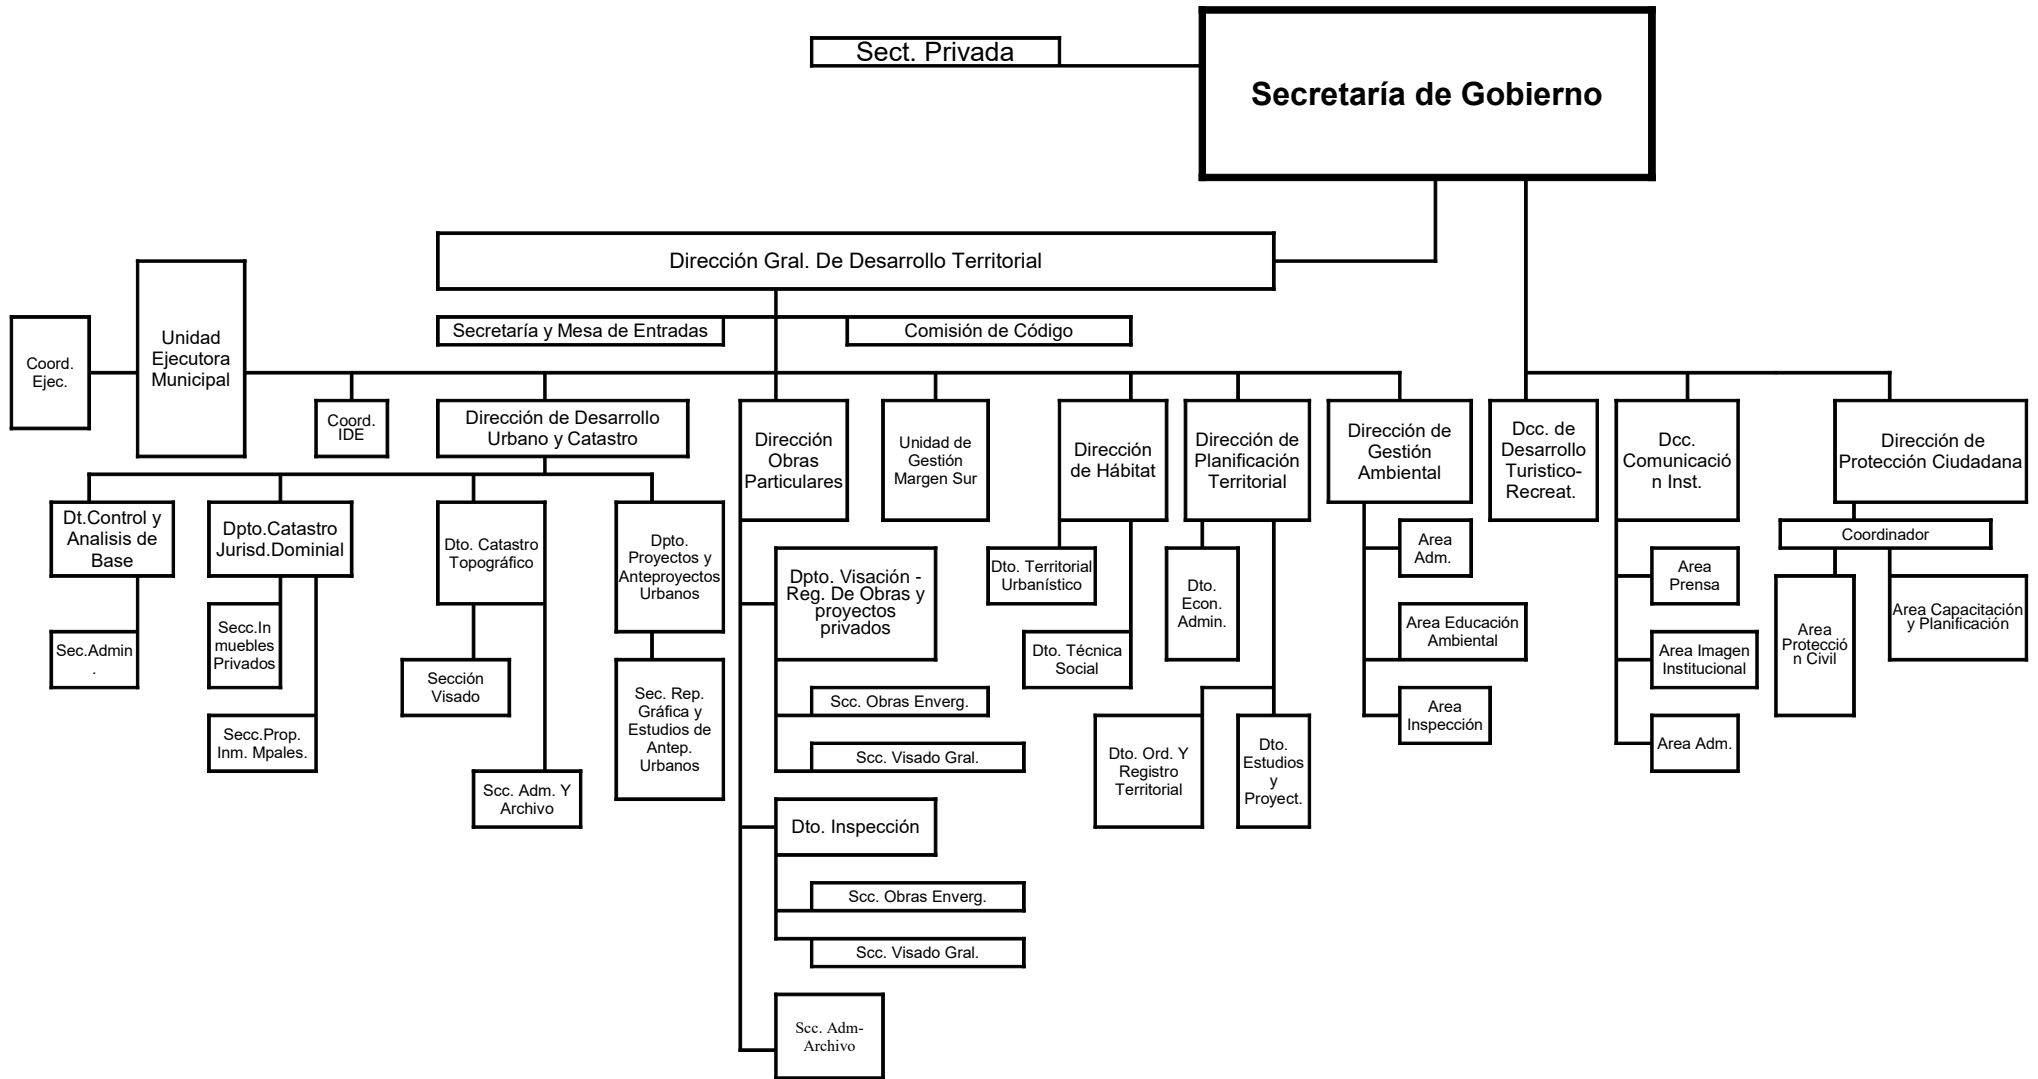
Sect. Privada

Secretaría de Gobierno

Dirección Gral. De Desarrollo Territorial

Secretaría y Mesa de Entradas

Comisión de Código

Coord. Ejec.

Unidad Ejecutora Municipal

Coord. IDE

Dirección de Desarrollo Urbano y Catastro

Dt.Control y Analisis de Base

Sec.Admin.

Dpto.Catastro Jurisd.Dominial

Secc.In muebles Privados

Secc.Prop. Inm. Mpales.

Dto. Catastro Topográfico

Sección Visado

Scc. Adm. Y Archivo

Dpto. Proyectos y Anteproyectos Urbanos

Sec. Rep. Gráfica y Estudios de Antep. Urbanos

Dirección Obras Particulares

Dpto. Visación - Reg. De Obras y proyectos privados

Scc. Obras Enverg.

Scc. Visado Gral.

Dto. Inspección

Scc. Obras Enverg.

Scc. Visado Gral.

Scc. Adm-Archivo

Unidad de Gestión Margen Sur

Dirección de Hábitat

Dto. Territorial Urbanístico

Dto. Técnica Social

Dirección de Planificación Territorial

Dto. Econ. Admin.

Dto. Ord. Y Registro Territorial

Dto. Estudios y Proyect.

Dirección de Gestión Ambiental

Area Adm.

Area Educación Ambiental

Area Inspección

Dcc. de Desarrollo Turistico-Recreat.

Dcc. Comunicación Inst.

Area Prensa

Area Imagen Institucional

Area Adm.

Dirección de Protección Ciudadana

Coordinador

Area Protección Civil

Area Capacitación y Planificación